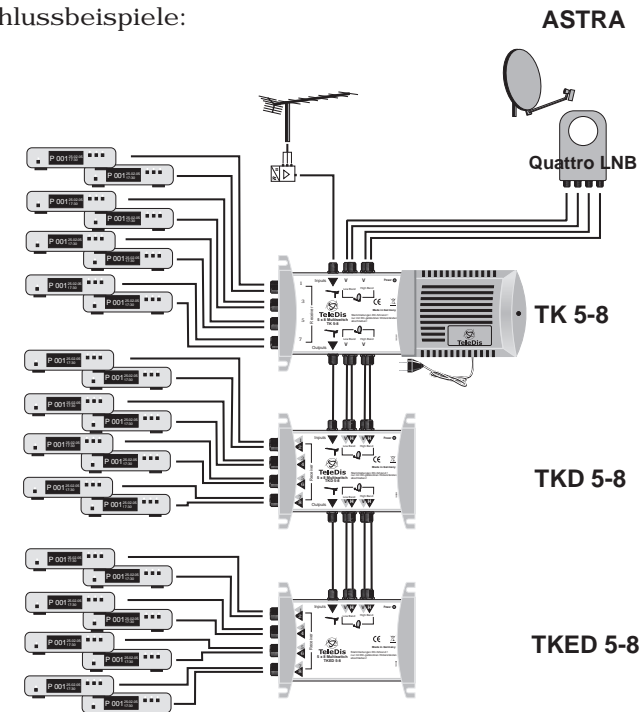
hlussbeispiele:

ASTRA

Quattro LNB

P 001
P 001
P 001
P 001
P 001
P 001
P 001
P 001

Inputs
Outputs
TeleDis
TK 5-8
TeleDis

TK 5-8

P 001
P 001
P 001
P 001
P 001
P 001
P 001
P 001

Inputs
Outputs
TeleDis

TKD 5-8

P 001
P 001
P 001
P 001
P 001
P 001
P 001
P 001

Inputs
TeleDis

TKED 5-8